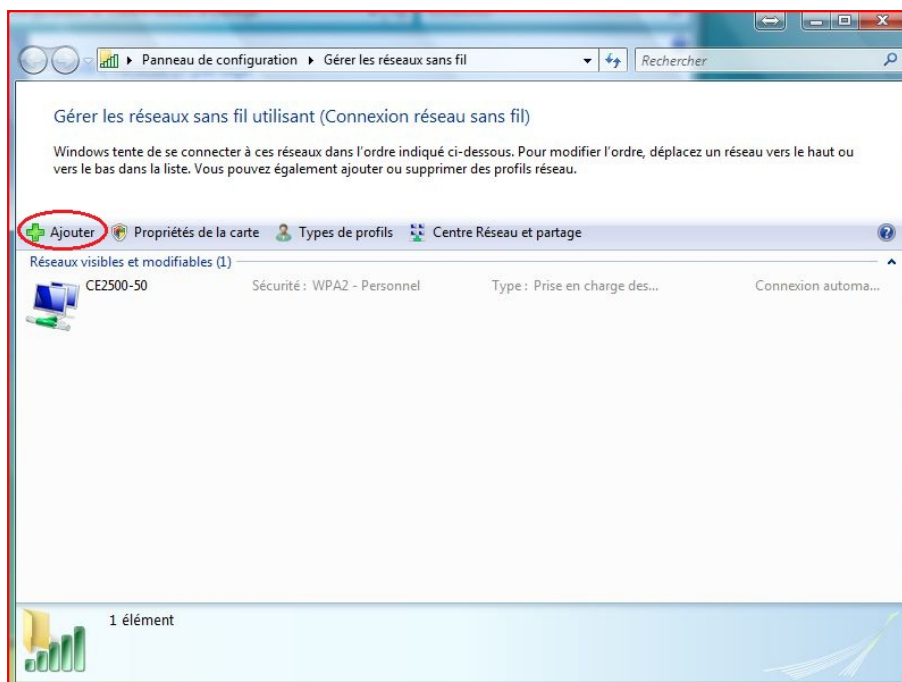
▸ Panneau de configuration ▸ Gérer les réseaux sans fil

Rechercher

Gérer les réseaux sans fil utilisant (Connexion réseau sans fil)

Windows tente de se connecter à ces réseaux dans l'ordre indiqué ci-dessous. Pour modifier l'ordre, déplacez un réseau vers le haut ou vers le bas dans la liste. Vous pouvez également ajouter ou supprimer des profils réseau.

Ajouter | Propriétés de la carte | Types de profils | Centre Réseau et partage

Réseaux visibles et modifiables (1)

| CE2500-50 | Sécurité : WPA2 - Personnel | Type : Prise en charge des... | Connexion automa... |
|---|---|---|---|

1 élément